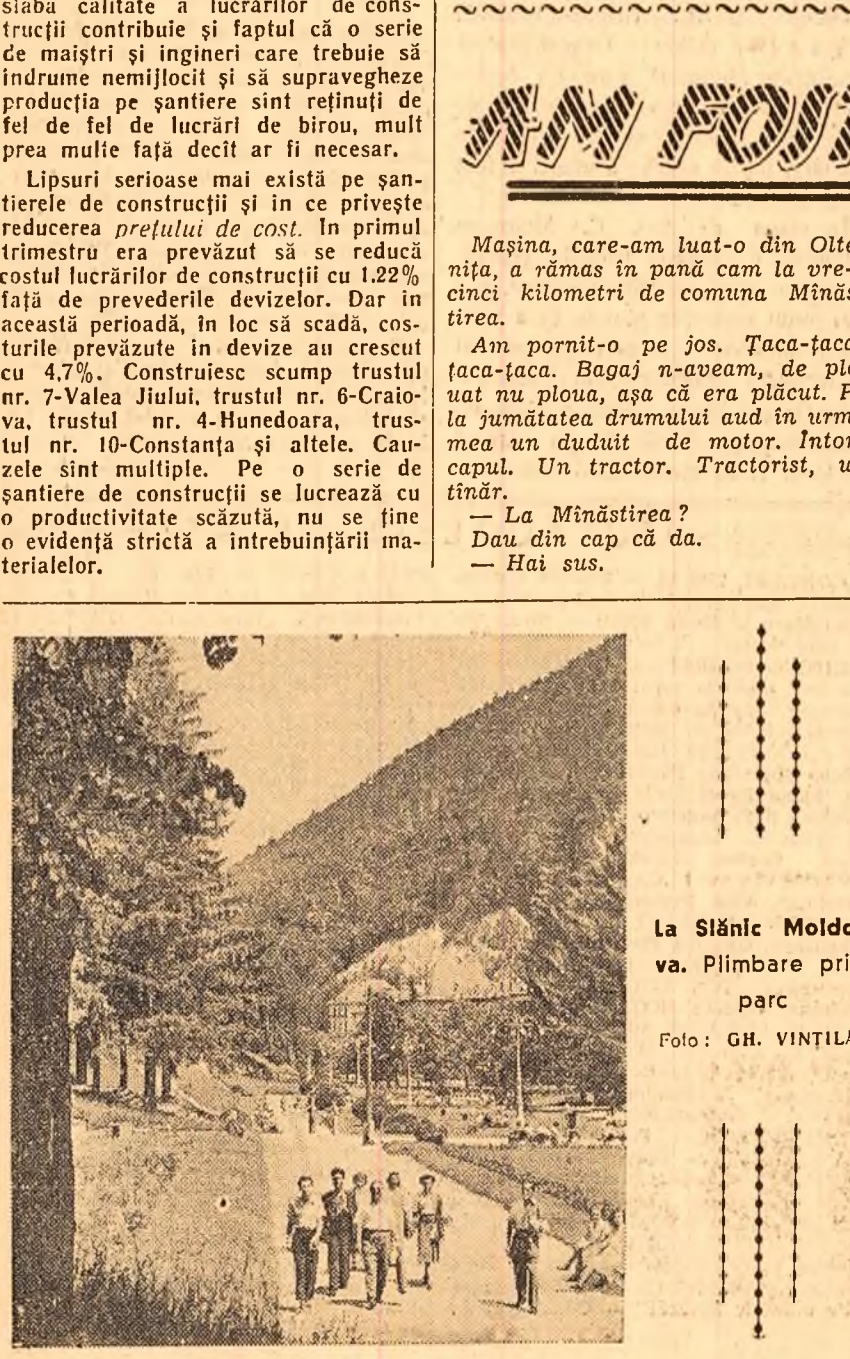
slabă calitate a lucrărilor de construcții contribuie și faptul că o serie de maiștri și ingineri care trebuie să îndrume nemijlocit și să supravegheze producția pe șantiere sînt reținuți de fel de fel de lucrări de birou, mult prea multe față decît ar fi necesar.

Lipsuri serioase mai există pe șantierele de construcții și în ce privește reducerea *prețului de cost.* In primul trimestru era prevăzut să se reducă costul lucrărilor de construcții cu 1.22% față de prevederile devizelor. Dar în această perioadă, în loc să scadă, costurile prevăzute în devize au crescut cu 4,7%. Construiesc scump trustul nr. 7-Valea Jiului, trustul nr. 6-Craiova, trustul nr. 4-Hunedoara, trustul nr. 10-Constanța și altele. Cauzele sînt multiple. Pe o serie de șantiere de construcții se lucrează cu o productivitate scăzută, nu se ține o evidență strictă a întrebuințării materialelor.

AM FOS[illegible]

*Mașina, care-am luat-o din Olte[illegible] nița, a rămas în pană cam la vre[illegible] cinci kilometri de comuna Mînăs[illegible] tirea.*

*Am pornit-o pe jos. Țaca-țac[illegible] țaca-țaca. Bagaj n-aveam, de pl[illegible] uat nu ploua, așa că era plăcut. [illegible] la jumătatea drumului aud în urm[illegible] mea un duduit de motor. Înto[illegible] capul. Un tractor. Tractorist, u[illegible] tînăr.*

*— La Mînăstirea?*
*Dau din cap că da.*
*— Hai sus.*

**La Slănic Moldo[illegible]va.** Plimbare pri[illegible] parc

Foto: GH. VINTIL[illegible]